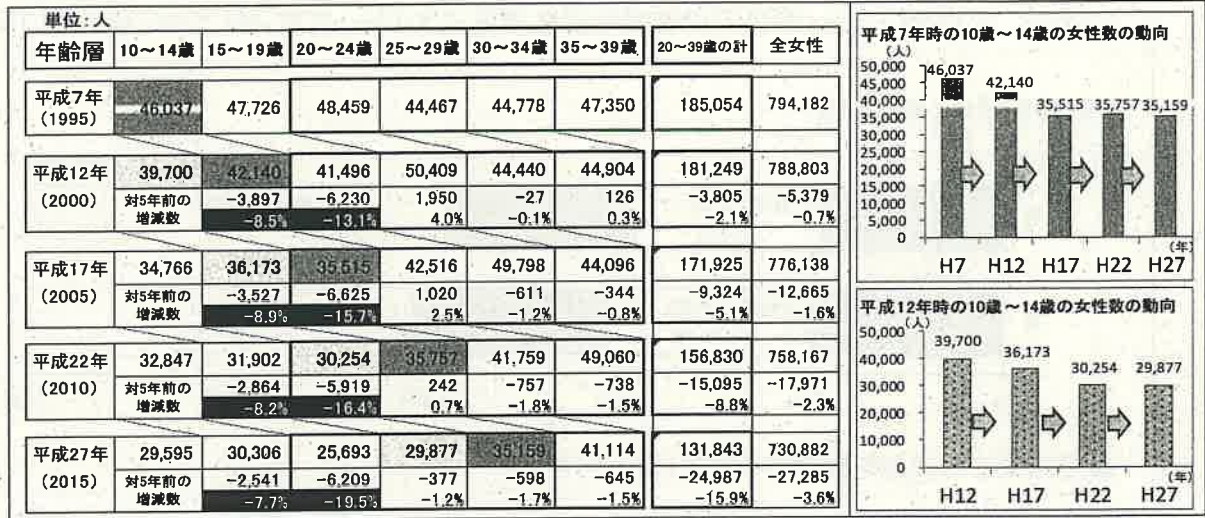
単位：人

| 年齢層 | | 10～14歳 | 15～19歳 | 20～24歳 | 25～29歳 | 30～34歳 | 35～39歳 | 20～39歳の計 | 全女性 |
|---|---|---|---|---|---|---|---|---|---|
| 平成7年 (1995) | | 46,037 | 47,726 | 48,459 | 44,467 | 44,778 | 47,350 | 185,054 | 794,182 |
| 平成12年 (2000) | | 39,700 | 42,140 | 41,496 | 50,409 | 44,440 | 44,904 | 181,249 | 788,803 |
| | 対5年前の増減数 | | −3,897 | −6,230 | 1,950 | −27 | 126 | −3,805 | −5,379 |
| | | | −8.5% | −13.1% | 4.0% | −0.1% | 0.3% | −2.1% | −0.7% |
| 平成17年 (2005) | | 34,766 | 36,173 | 35,515 | 42,516 | 49,798 | 44,096 | 171,925 | 776,138 |
| | 対5年前の増減数 | | −3,527 | −6,625 | 1,020 | −611 | −344 | −9,324 | −12,665 |
| | | | −8.9% | −15.7% | 2.5% | −1.2% | −0.8% | −5.1% | −1.6% |
| 平成22年 (2010) | | 32,847 | 31,902 | 30,254 | 35,757 | 41,759 | 49,060 | 156,830 | 758,167 |
| | 対5年前の増減数 | | −2,864 | −5,919 | 242 | −757 | −738 | −15,095 | −17,971 |
| | | | −8.2% | −16.4% | 0.7% | −1.8% | −1.5% | −8.8% | −2.3% |
| 平成27年 (2015) | | 29,595 | 30,306 | 25,693 | 29,877 | 35,159 | 41,114 | 131,843 | 730,882 |
| | 対5年前の増減数 | | −2,541 | −6,209 | −377 | −598 | −645 | −24,987 | −27,285 |
| | | | −7.7% | −19.5% | −1.2% | −1.7% | −1.5% | −15.9% | −3.6% |

平成7年時の10歳～14歳の女性数の動向
(人)
50,000
45,000
40,000
35,000
30,000
25,000
20,000
15,000
10,000
5,000
0
46,037
42,140
35,515
35,757
35,159
H7 H12 H17 H22 H27
(年)

平成12年時の10歳～14歳の女性数の動向
(人)
50,000
40,000
30,000
20,000
10,000
0
39,700
36,173
30,254
29,877
H12 H17 H22 H27
(年)